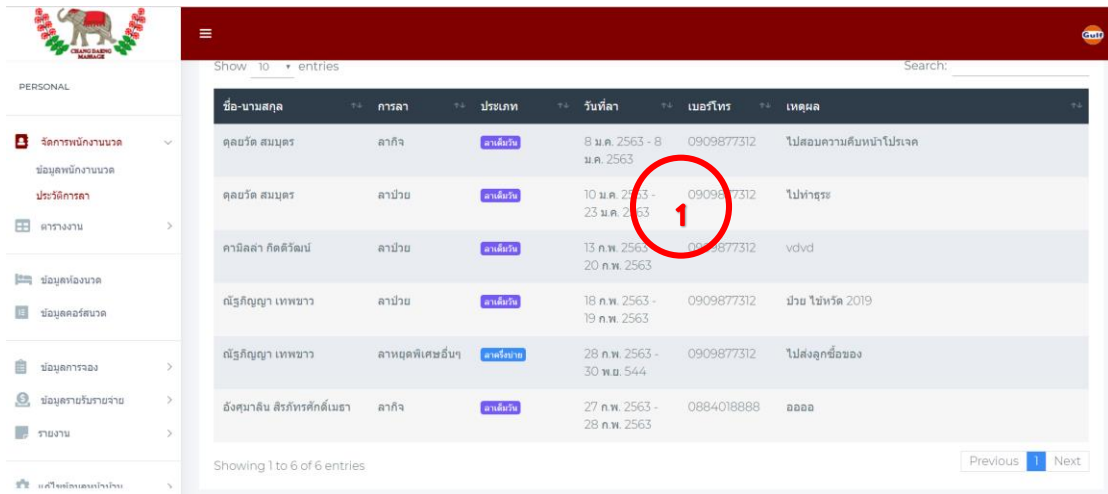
CHANG DAENG MASSAGE

Gulf

PERSONAL

จัดการพนักงานนวด
ข้อมูลพนักงานนวด
ประวัติการลา
ตารางงาน
ข้อมูลห้องนวด
ข้อมูลคอร์สนวด
ข้อมูลการจอง
ข้อมูลรายรับรายจ่าย
รายงาน
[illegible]

Show 10 entries

Search:

| ชื่อ-นามสกุล | การลา | ประเภท | วันที่ลา | เบอร์โทร | เหตุผล |
|---|---|---|---|---|---|
| ดุลยวัต สมบูตร | ลากิจ | ลาเต็มวัน | 8 ม.ค. 2563 - 8 ม.ค. 2563 | 0909877312 | ไปสอบความคืบหน้าโปรเจค |
| ดุลยวัต สมบูตร | ลาป่วย | ลาเต็มวัน | 10 ม.ค. 2563 - 23 ม.ค. 2563 | 0909877312 | ไปทำธุระ |
| คามิลล่า กิตติวัฒน์ | ลาป่วย | ลาเต็มวัน | 13 ก.พ. 2563 - 20 ก.พ. 2563 | 0909877312 | vdvd |
| ณัฐภิญญา เทพขาว | ลาป่วย | ลาเต็มวัน | 18 ก.พ. 2563 - 19 ก.พ. 2563 | 0909877312 | ป่วย ไข้หวัด 2019 |
| ณัฐภิญญา เทพขาว | ลาหยุดพิเศษอื่นๆ | ลาครึ่งบ่าย | 28 ก.พ. 2563 - 30 พ.ย. 544 | 0909877312 | ไปส่งลูกซื้อของ |
| อังศุมาลิน สิรภัทรศักดิ์เมธา | ลากิจ | ลาเต็มวัน | 27 ก.พ. 2563 - 28 ก.พ. 2563 | 0884018888 | ออออ |

1

Showing 1 to 6 of 6 entries

Previous 1 Next